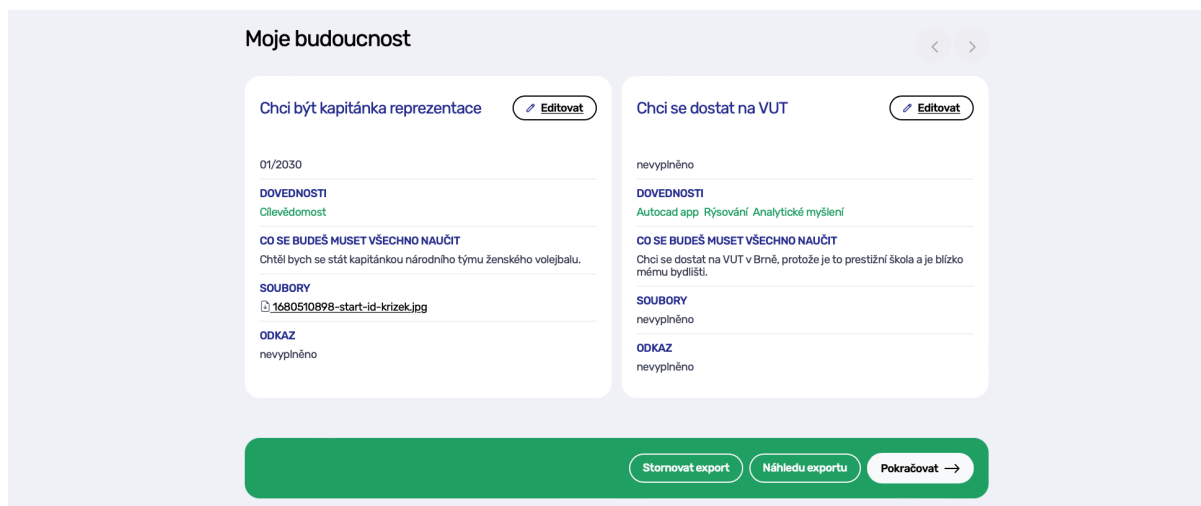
Moje budoucnost

Chci být kapitánka reprezentace

Editovat

01/2030

DOVEDNOSTI

Cílevědomost

CO SE BUDEŠ MUSET VŠECHNO NAUČIT

Chtěl bych se stát kapitánkou národního týmu ženského volejbalu.

SOUBORY

1680510898-start-id-krizek.jpg

ODKAZ

nevyplněno

Chci se dostat na VUT

Editovat

nevyplněno

DOVEDNOSTI

Autocad app Rýsování Analytické myšlení

CO SE BUDEŠ MUSET VŠECHNO NAUČIT

Chci se dostat na VUT v Brně, protože je to prestižní škola a je blízko mému bydlišti.

SOUBORY

nevyplněno

ODKAZ

nevyplněno

Stornovat export

Náhledu exportu

Pokračovat